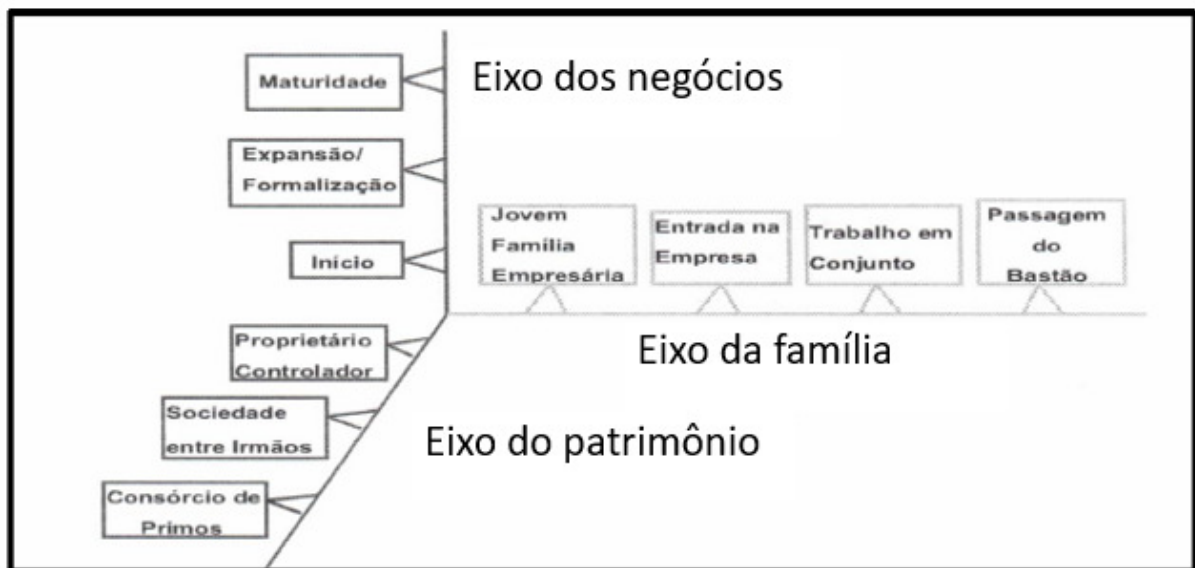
Maturidade

Eixo dos negócios

Expansão/ Formalização

Início

Jovem Família Empresária

Entrada na Empresa

Trabalho em Conjunto

Passagem do Bastão

Eixo da família

Proprietário Controlador

Sociedade entre Irmãos

Eixo do patrimônio

Consórcio de Primos